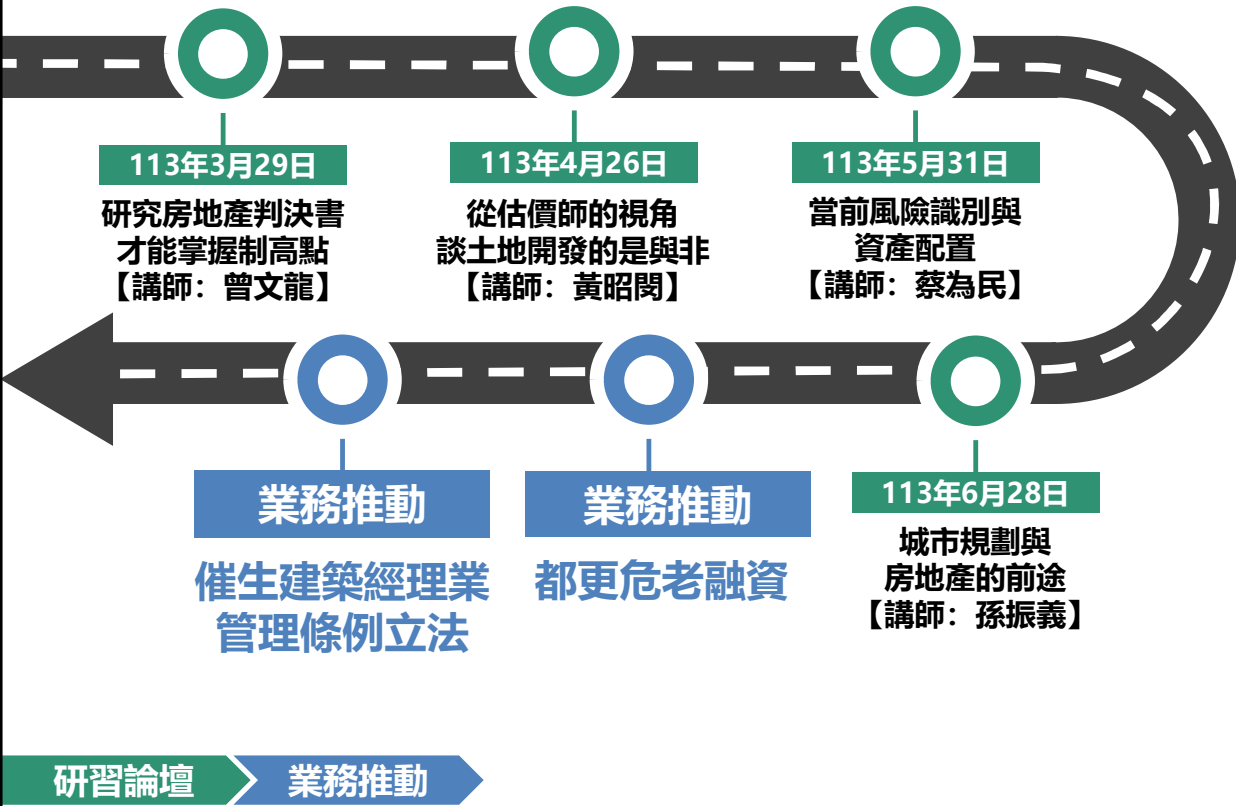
113年3月29日
研究房地產判決書
才能掌握制高點
【講師：曾文龍】

113年4月26日
從估價師的視角
談土地開發的是與非
【講師：黃昭閔】

113年5月31日
當前風險識別與
資產配置
【講師：蔡為民】

113年6月28日
城市規劃與
房地產的前途
【講師：孫振義】

業務推動
都更危老融資

業務推動
催生建築經理業
管理條例立法

研習論壇
業務推動